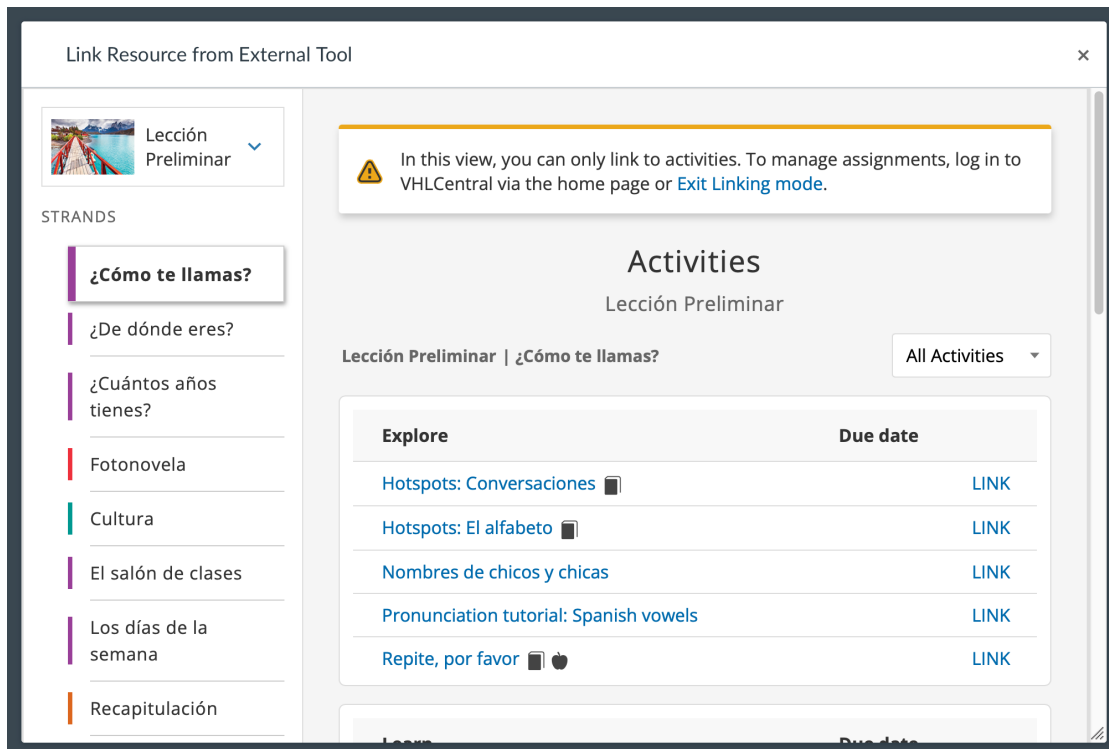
Link Resource from External Tool

×

Lección Preliminar

STRANDS

¿Cómo te llamas?

¿De dónde eres?

¿Cuántos años tienes?

Fotonovela

Cultura

El salón de clases

Los días de la semana

Recapitulación

In this view, you can only link to activities. To manage assignments, log in to VHLCentral via the home page or Exit Linking mode.

Activities

Lección Preliminar

Lección Preliminar | ¿Cómo te llamas?

All Activities

| Explore | Due date |
|---|---|
| Hotspots: Conversaciones | LINK |
| Hotspots: El alfabeto | LINK |
| Nombres de chicos y chicas | LINK |
| Pronunciation tutorial: Spanish vowels | LINK |
| Repite, por favor | LINK |

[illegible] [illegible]